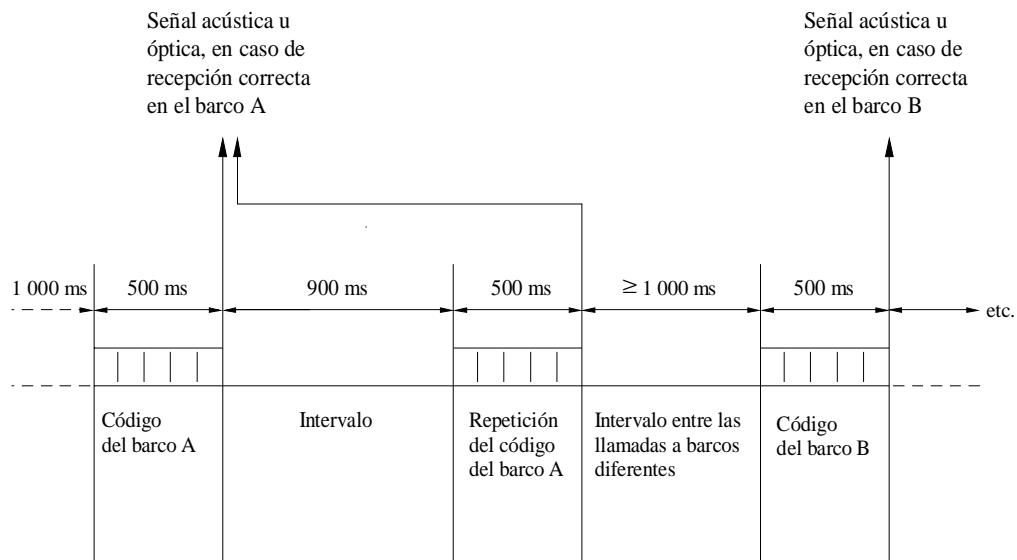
Señal acústica u óptica, en caso de recepción correcta en el barco A

Señal acústica u óptica, en caso de recepción correcta en el barco B

1 000 ms

500 ms

900 ms

500 ms

$\geq$ 1 000 ms

500 ms

etc.

Código del barco A

Intervalo

Repetición del código del barco A

Intervalo entre las llamadas a barcos diferentes

Código del barco B